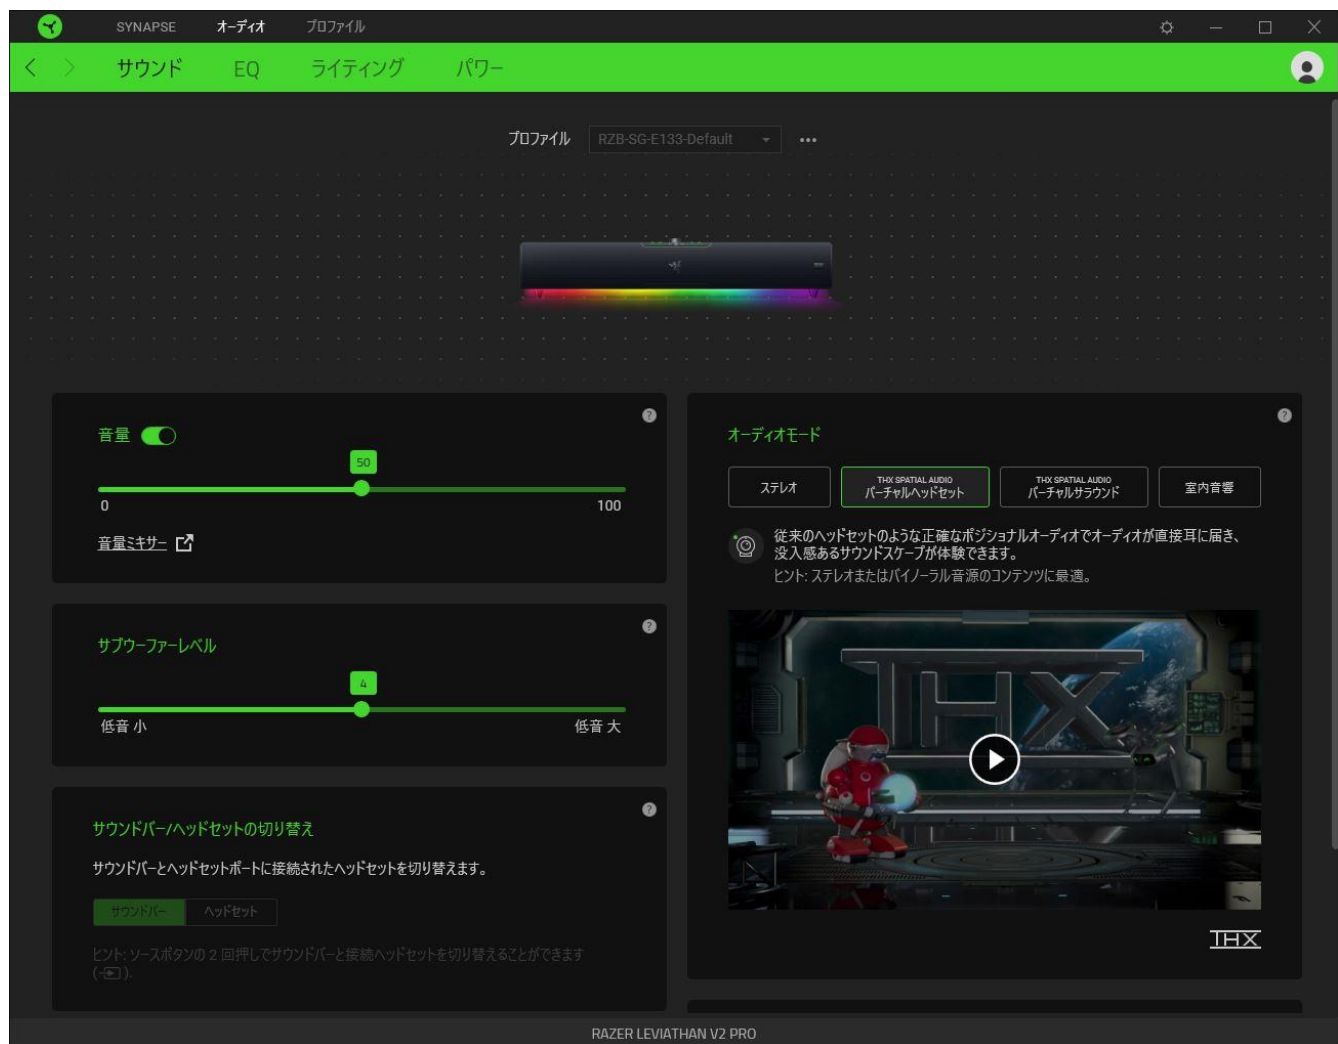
SYNAPSE　オーディオ　プロファイル

サウンド　EQ　ライティング　パワー

プロファイル　RZB-SG-E133-Default　•••

音量

50

0　100

音量ミキサー

サブウーファーレベル

4

低音 小　低音 大

サウンドバー/ヘッドセットの切り替え

サウンドバーとヘッドセットポートに接続されたヘッドセットを切り替えます。

サウンドバー　ヘッドセット

ヒント: ソースボタンの 2 回押しでサウンドバーと接続ヘッドセットを切り替えることができます ( ).

オーディオモード

ステレオ　THX SPATIAL AUDIO バーチャルヘッドセット　THX SPATIAL AUDIO バーチャルサラウンド　室内音響

従来のヘッドセットのような正確なポジショナルオーディオでオーディオが直接耳に届き、没入感あるサウンドスケープが体験できます。
ヒント: ステレオまたはバイノーラル音源のコンテンツに最適。

THX

THX

RAZER LEVIATHAN V2 PRO